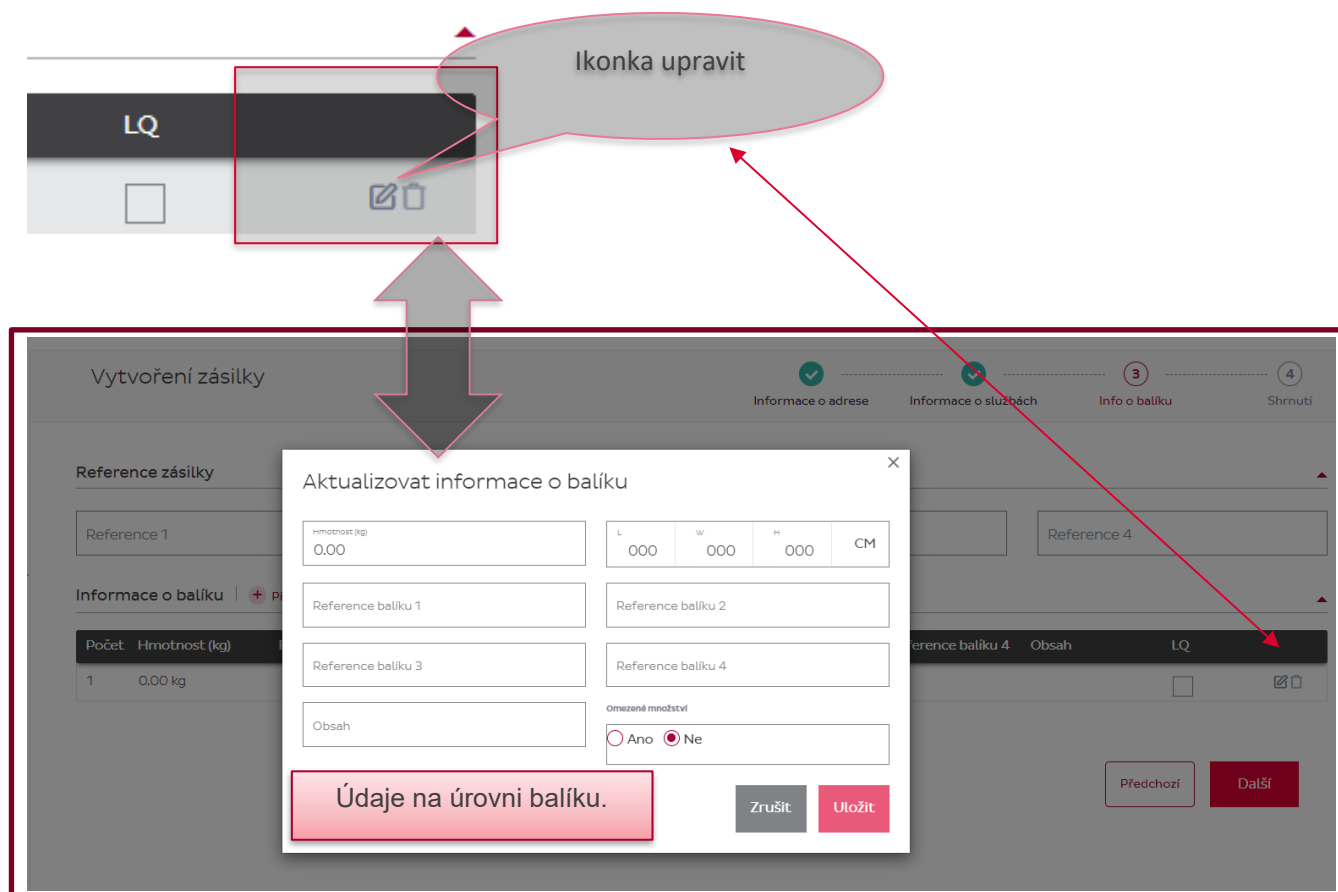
LQ

Ikonka upravit

Vytvoření zásilky

Informace o adrese
Informace o službách
3
Info o balíku
4
Shrnutí

Reference zásilky

Reference 1

Reference 4

Informace o balíku

| Počet | Hmotnost (kg) | | Reference balíku 4 | Obsah | LQ | |
|---|---|---|---|---|---|---|
| 1 | 0.00 kg | | | | | |

Předchozí
Další

Aktualizovat informace o balíku

Hmotnost (kg)
0.00

L
000
W
000
H
000
CM

Reference balíku 1
Reference balíku 2
Reference balíku 3
Reference balíku 4
Obsah

Omezené množství
Ano
Ne

Údaje na úrovni balíku.

Zrušit
Uložit